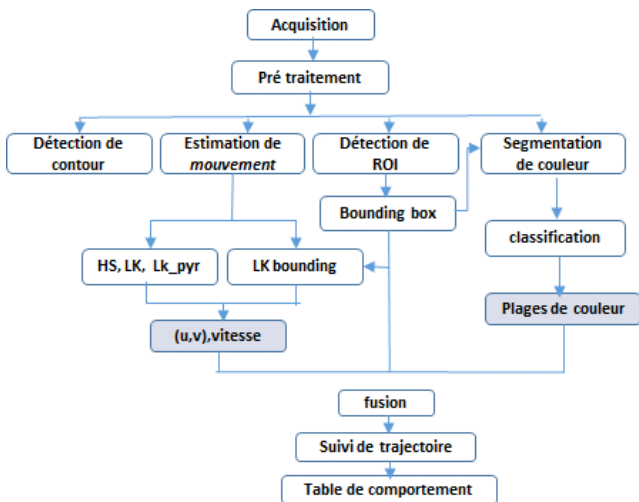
Acquisition

Pré traitement

Détection de contour

Estimation de *mouvement*

Détection de ROI

Segmentation de couleur

Bounding box

classification

HS, LK, Lk_pyr

LK bounding

Plages de couleur

(u,v),vitesse

fusion

Suivi de trajectoire

Table de comportement